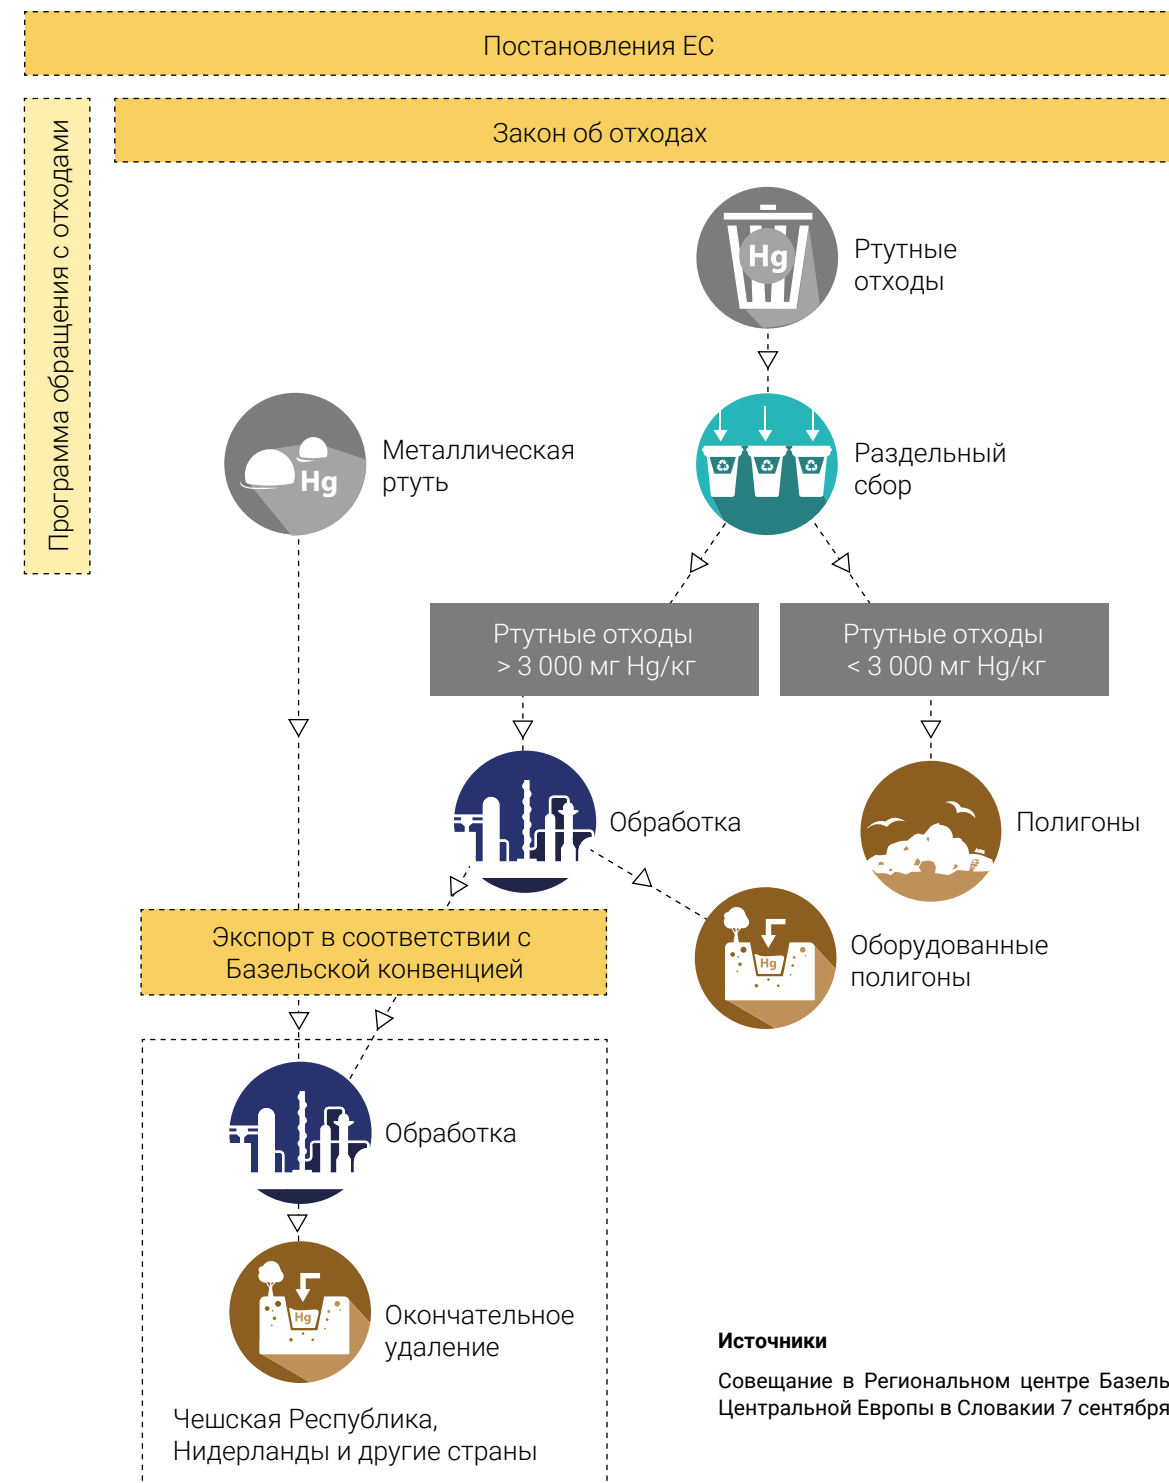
Постановления ЕС

Программа обращения с отходами

Закон об отходах

Hg

Ртутные отходы

Раздельный сбор

Hg

Металлическая ртуть

Ртутные отходы
> 3 000 мг Hg/кг

Ртутные отходы
< 3 000 мг Hg/кг

Обработка

Полигоны

Hg

Оборудованные полигоны

Экспорт в соответствии с Базельской конвенцией

Обработка

Hg

Окончательное удаление

Чешская Республика, Нидерланды и другие страны

Источники

Совещание в Региональном центре Базель
Центральной Европы в Словакии 7 сентября